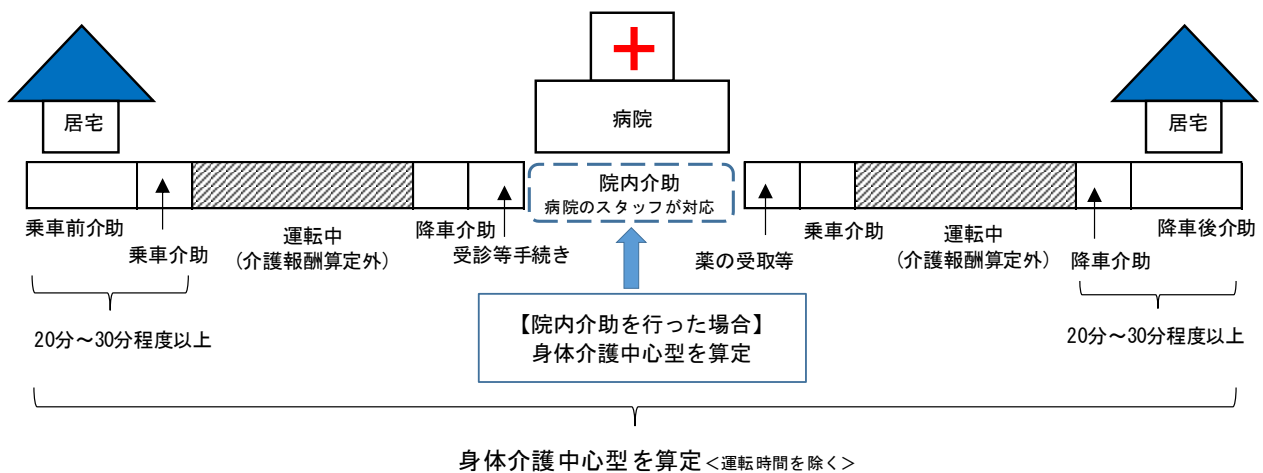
居宅

病院

居宅

院内介助
病院のスタッフが対応

乗車前介助

乗車介助

運転中
（介護報酬算定外）

降車介助

受診等手続き

薬の受取等

乗車介助

運転中
（介護報酬算定外）

降車介助

降車後介助

20分～30分程度以上

【院内介助を行った場合】
身体介護中心型を算定

20分～30分程度以上

身体介護中心型を算定＜運転時間を除く＞